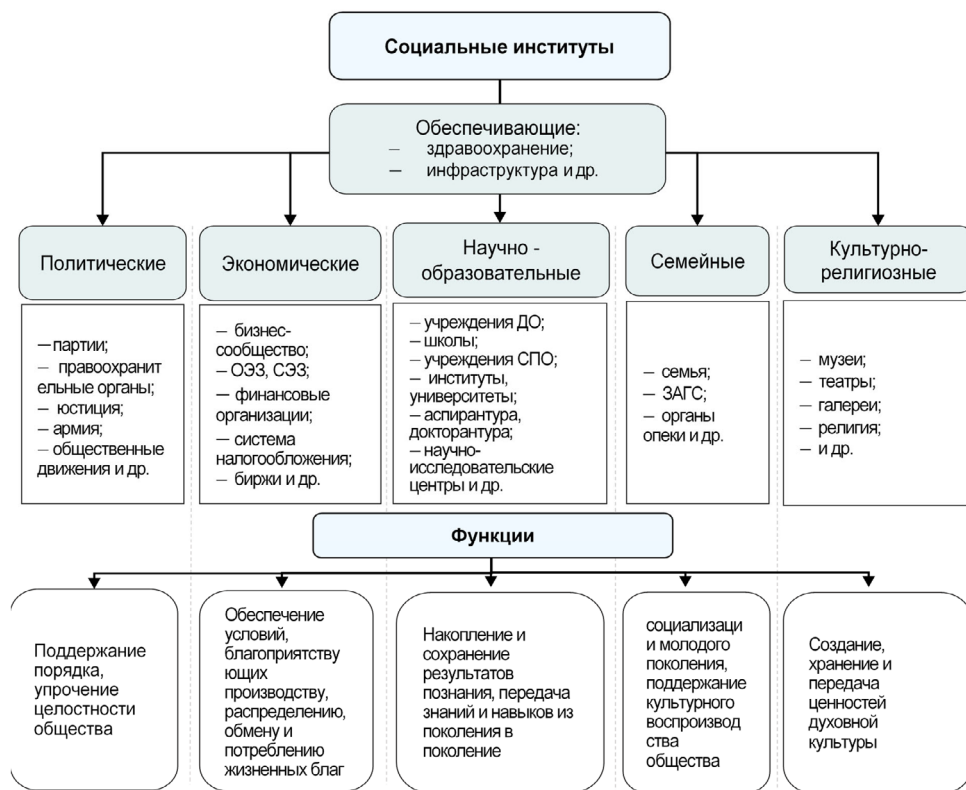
Социальные институты

Обеспечивающие:
– здравоохранение;
– инфраструктура и др.

Политические

Экономические

Научно - образовательные

Семейные

Культурно-религиозные

— партии;
– правоохранительные органы;
– юстиция;
– армия;
– общественные движения и др.

– бизнес-сообщество;
– ОЭЗ, СЭЗ;
– финансовые организации;
– система налогообложения;
– биржи и др.

– учреждения ДО;
– школы;
– учреждения СПО;
– институты, университеты;
– аспирантура, докторантура;
– научно-исследовательские центры и др.

– семья;
– ЗАГС;
– органы опеки и др.

– музеи;
– театры;
– галереи;
– религия;
– и др.

Функции

Поддержание порядка, упрочение целостности общества

Обеспечение условий, благоприятствующих производству, распределению, обмену и потреблению жизненных благ

Накопление и сохранение результатов познания, передача знаний и навыков из поколения в поколение

социализации молодого поколения, поддержание культурного воспроизводства общества

Создание, хранение и передача ценностей духовной культуры